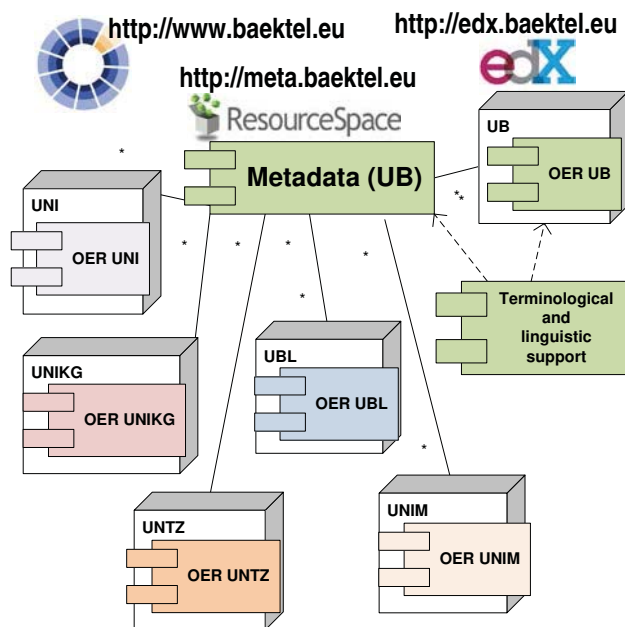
http://www.baektel.eu

http://edx.baektel.eu

edX

http://meta.baektel.eu

ResourceSpace

Metadata (UB)

UB

OER UB

UNI

OER UNI

Terminological and linguistic support

UBL

OER UBL

UNIKG

OER UNIKG

UNTZ

OER UNTZ

UNIM

OER UNIM

*

*

*

*

*

*

*

*

*